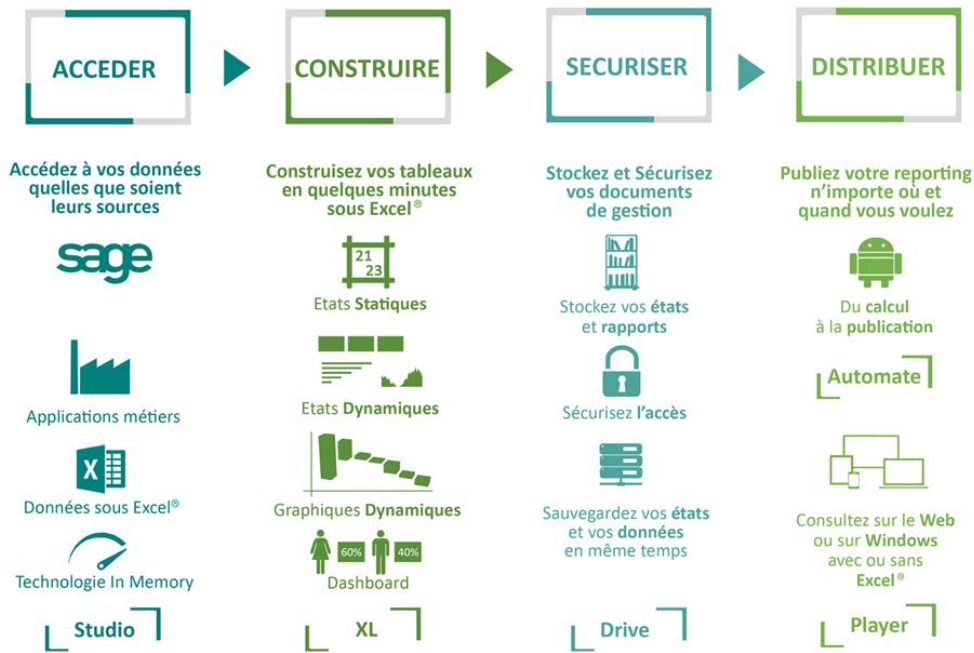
ACCEDER

Accédez à vos données quelles que soient leurs sources

sage

Applications métiers

X

Données sous Excel®

Technologie In Memory

Studio

CONSTRUIRE

Construisez vos tableaux en quelques minutes sous Excel®

21
23

Etats Statiques

Etats Dynamiques

Graphiques Dynamiques

60%
40%

Dashboard

XL

SECURISER

Stockez et Sécurisez vos documents de gestion

Stockez vos états et rapports

Sécurisez l'accès

Sauvegardez vos états et vos données en même temps

Drive

DISTRIBUER

Publiez votre reporting n'importe où et quand vous voulez

Du calcul à la publication

Automate

Consultez sur le Web ou sur Windows avec ou sans Excel®

Player